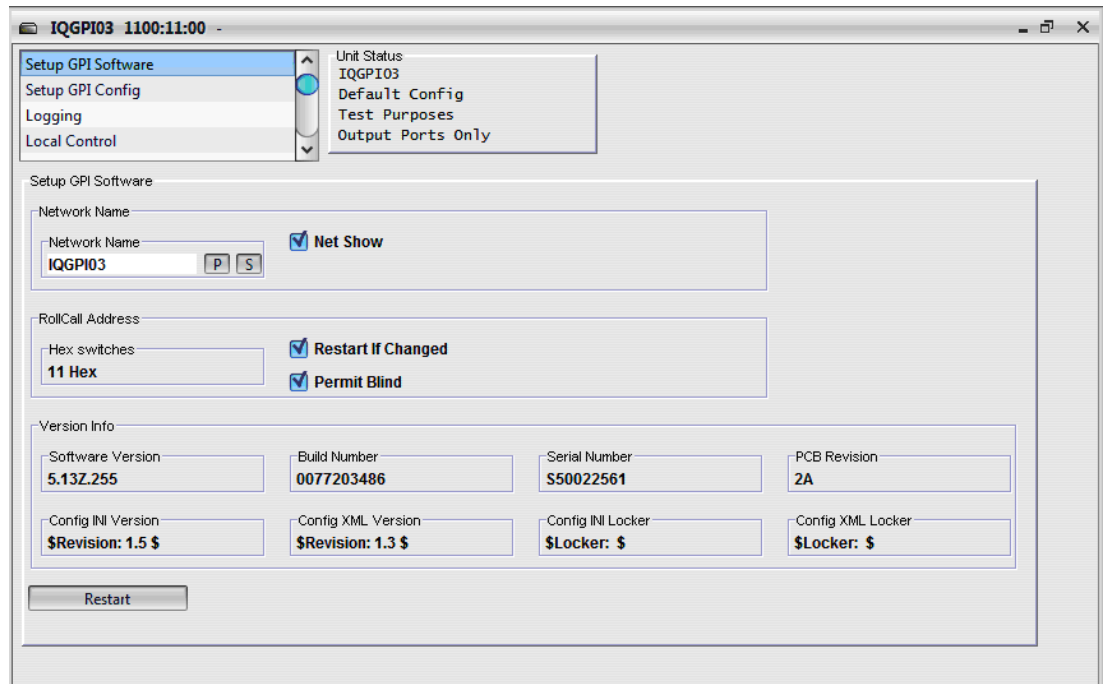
IQGPI03 1100:11:00 -

Setup GPI Software
Setup GPI Config
Logging
Local Control

Unit Status
IQGPI03
Default Config
Test Purposes
Output Ports Only

Setup GPI Software

Network Name

Network Name
IQGPI03
P S

Net Show

RollCall Address

Hex switches
11 Hex

Restart If Changed

Permit Blind

Version Info

Software Version
5.13Z.255

Build Number
0077203486

Serial Number
S50022561

PCB Revision
2A

Config INI Version
$Revision: 1.5 $

Config XML Version
$Revision: 1.3 $

Config INI Locker
$Locker: $

Config XML Locker
$Locker: $

Restart